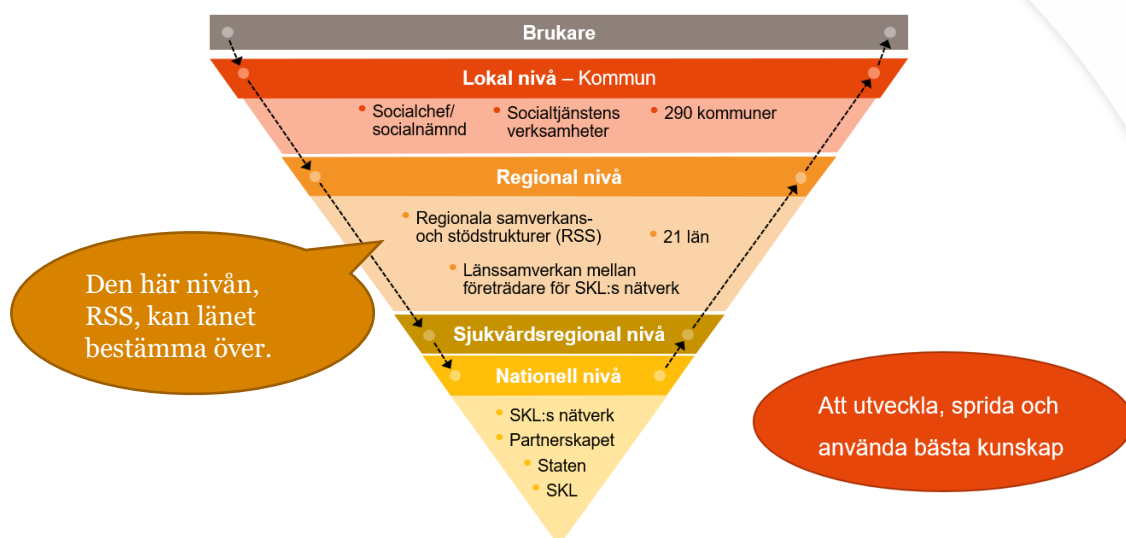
Brukare

Lokal nivå – Kommun

Socialchef/ socialnämnd

Socialtjänstens verksamheter

290 kommuner

Regional nivå

Regionala samverkans- och stödstrukturer (RSS)

21 län

Länssamverkan mellan företrädare för SKL:s nätverk

Den här nivån, RSS, kan länet bestämma över.

Sjukvårdsregional nivå

Nationell nivå

SKL:s nätverk

Partnerskapet

Staten

SKL

Att utveckla, sprida och använda bästa kunskap